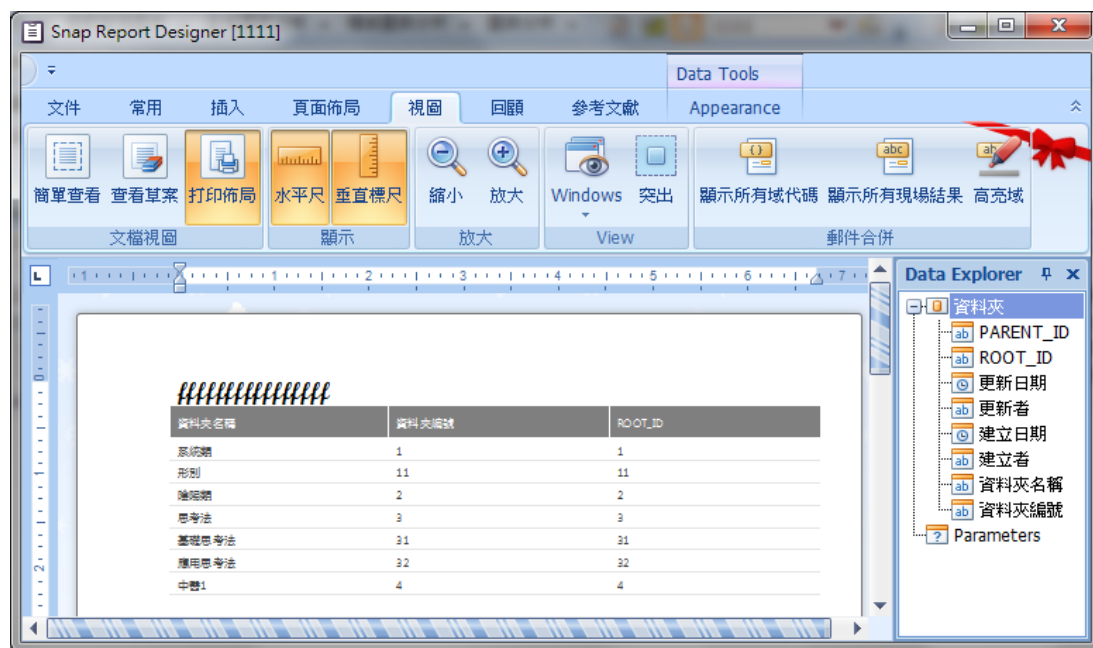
Snap Report Designer [1111]

Data Tools

文件 常用 插入 頁面佈局 視圖 回顧 參考文獻 Appearance

簡單查看 查看草案 打印佈局
文檔視圖

水平尺 垂直標尺
顯示

縮小 放大
放大

Windows 突出
View

顯示所有域代碼 顯示所有現場結果 高亮域
郵件合併

ffffffffffffffff

| 資料夾名稱 | 資料夾編號 | ROOT_ID |
|---|---|---|
| 系統類 | 1 | 1 |
| 形別 | 11 | 11 |
| 險臨類 | 2 | 2 |
| 思考法 | 3 | 3 |
| 基礎思考法 | 31 | 31 |
| 應用思考法 | 32 | 32 |
| 中醫1 | 4 | 4 |

Data Explorer
資料夾
PARENT_ID
ROOT_ID
更新日期
更新者
建立日期
建立者
資料夾名稱
資料夾編號
Parameters